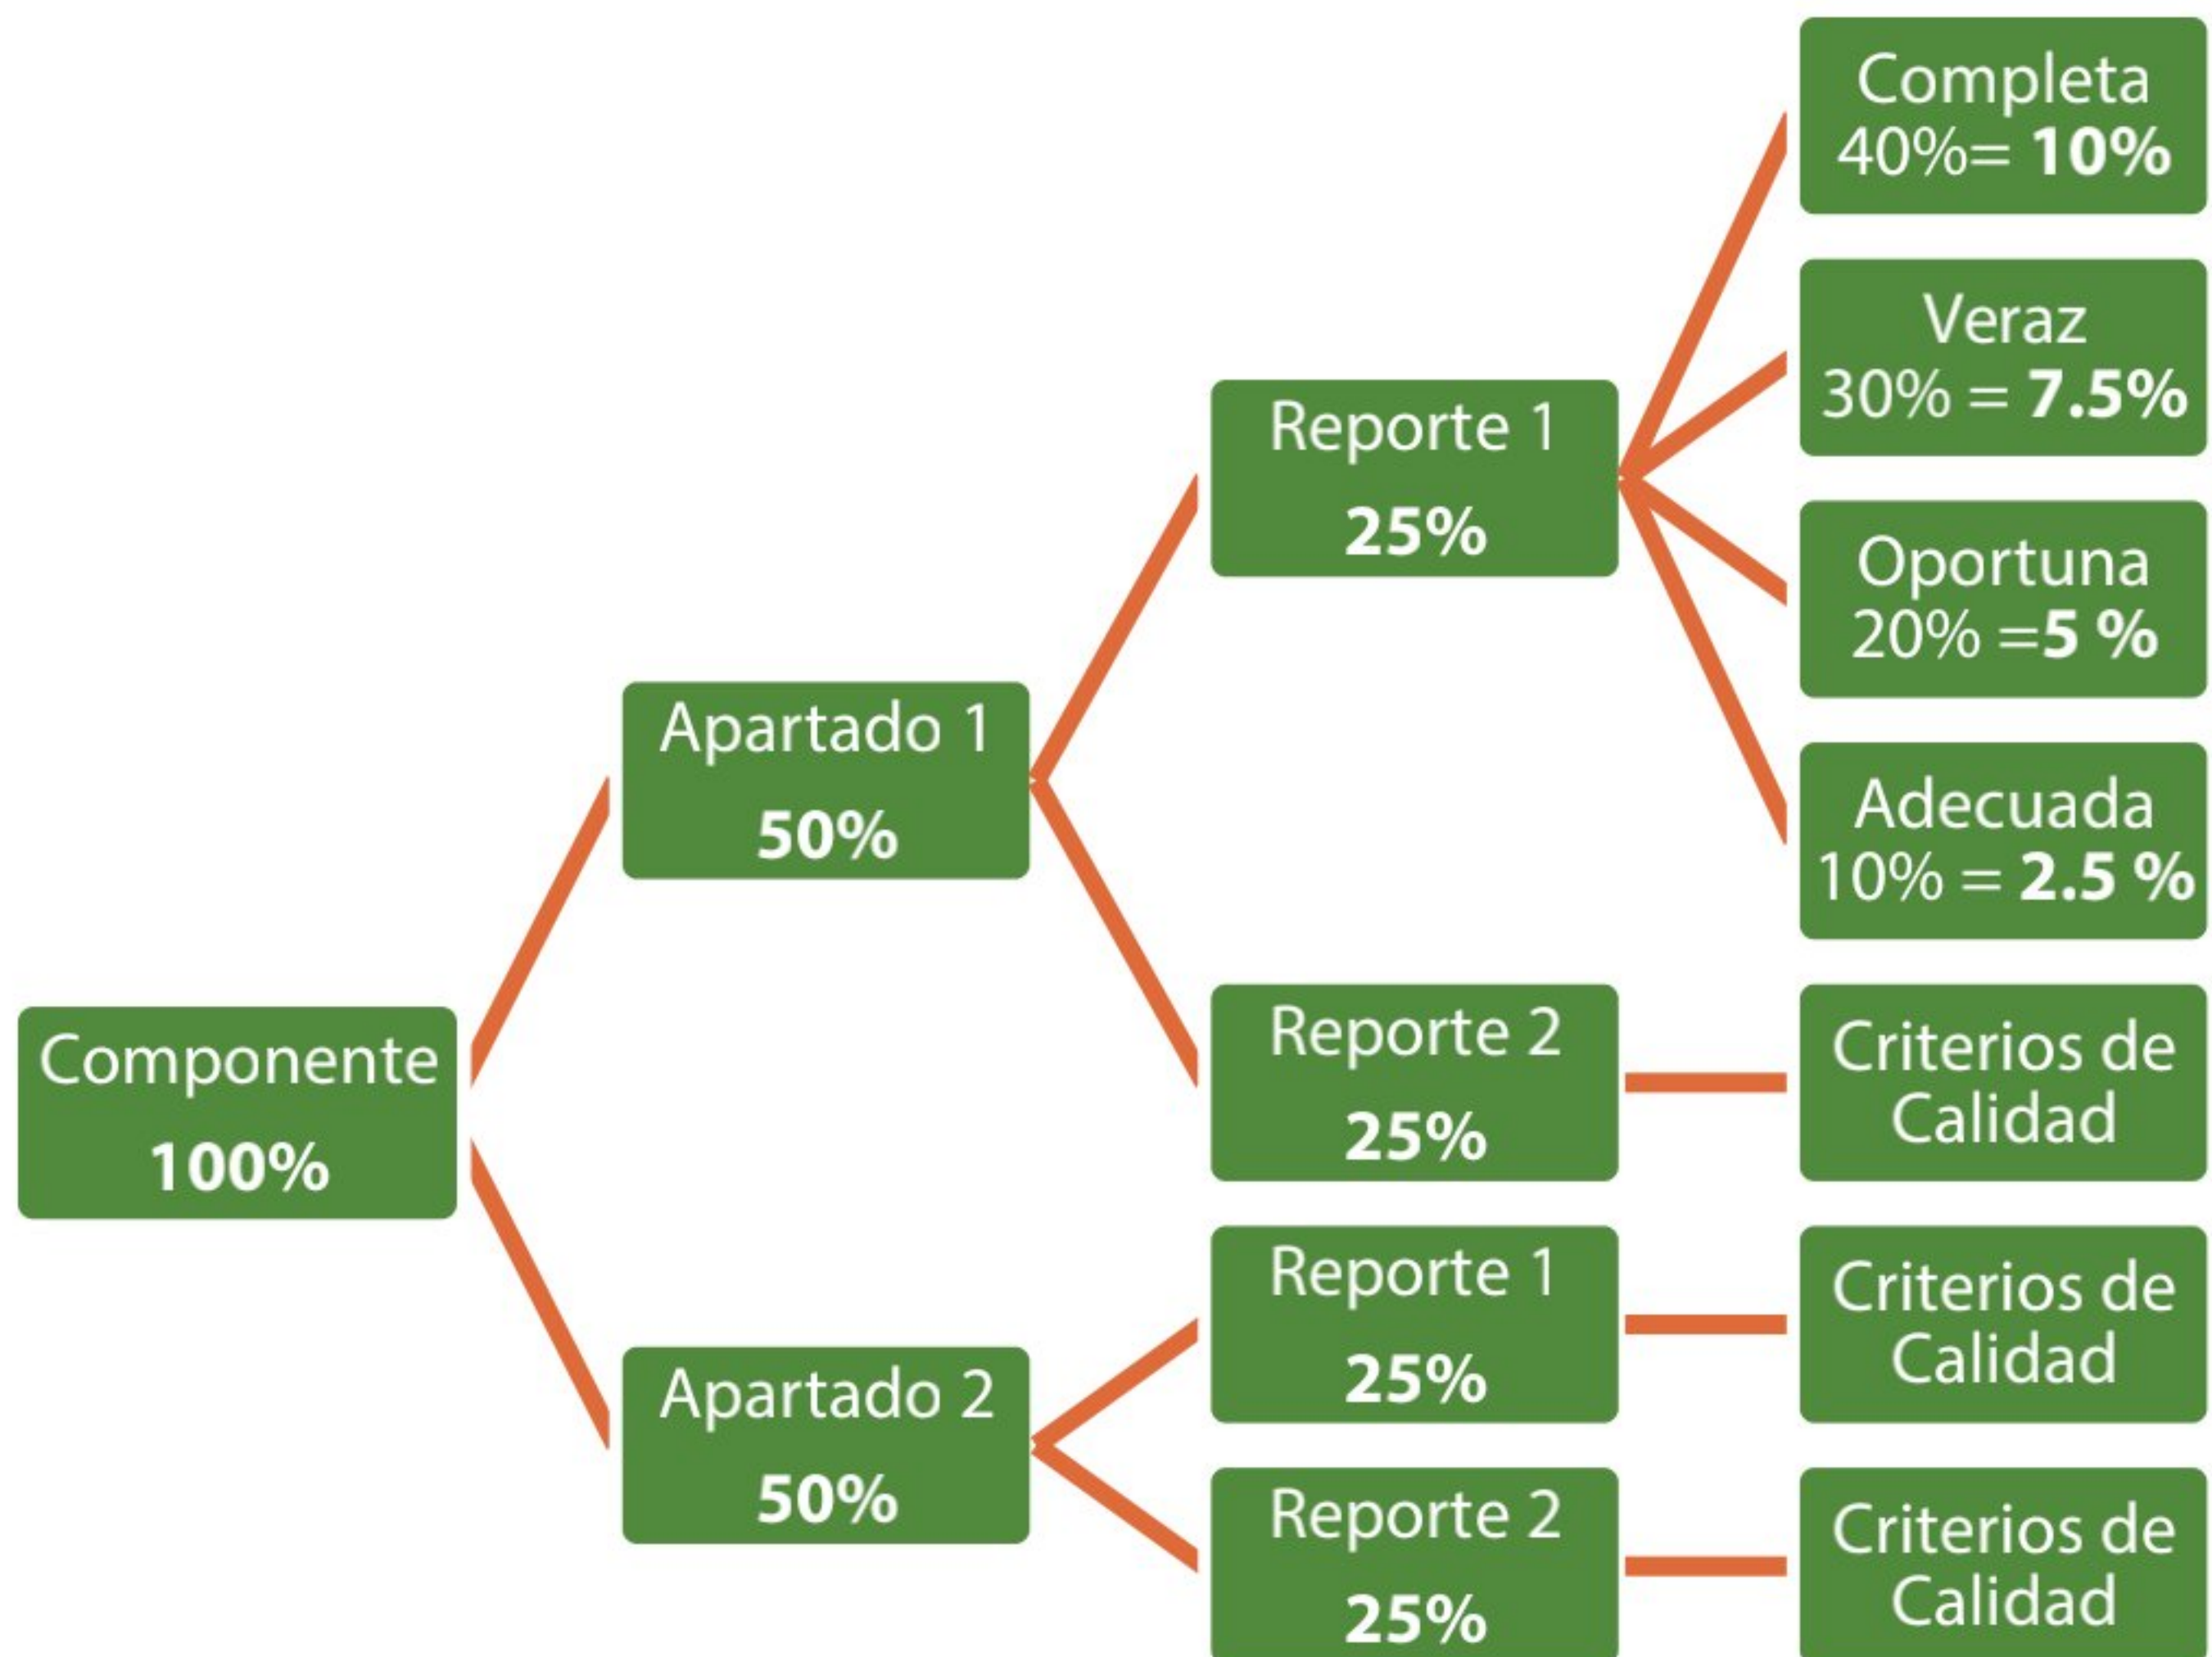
Componente
100%

Apartado 1
50%

Reporte 1
25%

Completa
40%= 10%

Veraz
30% = 7.5%

Oportuna
20% =5 %

Adecuada
10% = 2.5 %

Reporte 2
25%

Criterios de Calidad

Apartado 2
50%

Reporte 1
25%

Criterios de Calidad

Reporte 2
25%

Criterios de Calidad